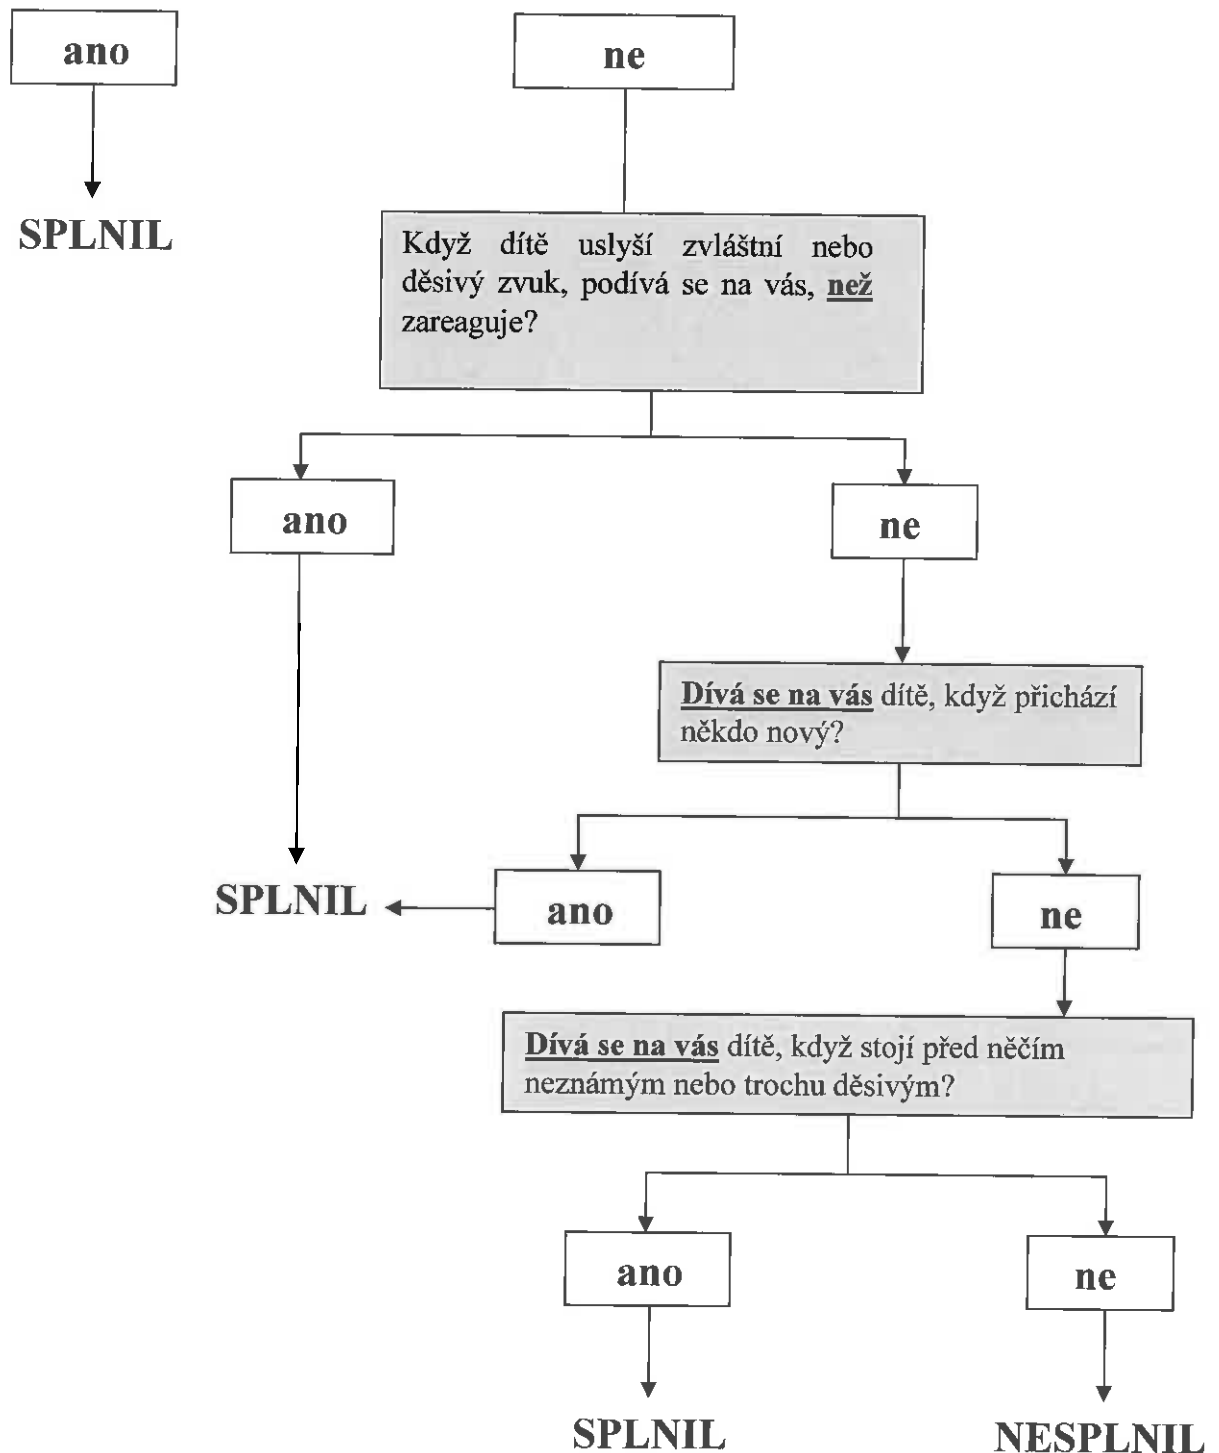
ano

SPLNIL

ne

Když dítě uslyší zvláštní nebo děsivý zvuk, podívá se na vás, než zareaguje?

ano

ne

Dívá se na vás dítě, když přichází někdo nový?

SPLNIL

ano

ne

Dívá se na vás dítě, když stojí před něčím neznámým nebo trochu děsivým?

ano

ne

SPLNIL

NESPLNIL